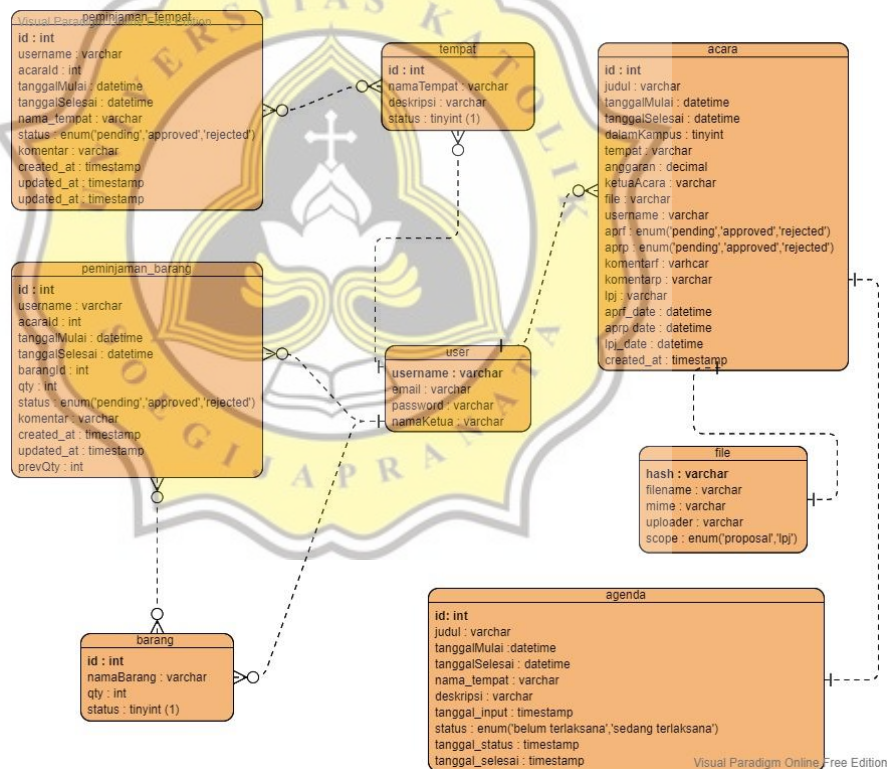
Visual Paradigm Online Free Edition

peminjaman_tempat
id : int
username : varchar
acaraId : int
tanggalMulai : datetime
tanggalSelesai : datetime
nama_tempat : varchar
status : enum('pending','approved','rejected')
komentar : varchar
created_at : timestamp
updated_at : timestamp
updated_at : timestamp

tempat
id : int
namaTempat : varchar
deskripsi : varchar
status : tinyint (1)

acara
id : int
judul : varchar
tanggalMulai : datetime
tanggalSelesai : datetime
dalamKampus : tinyint
tempat : varchar
anggaran : decimal
ketuaAcara : varchar
file : varchar
username : varchar
aprf : enum('pending','approved','rejected')
aprp : enum('pending','approved','rejected')
komentarf : varhcar
komentarp : varchar
lpj : varchar
aprf_date : datetime
aprp date : datetime
lpj_date : datetime
created_at : timestamp

peminjaman_barang
id : int
username : varchar
acaraId : int
tanggalMulai : datetime
tanggalSelesai : datetime
barangId : int
qty : int
status : enum('pending','approved','rejected')
komentar : varchar
created_at : timestamp
updated_at : timestamp
prevQty : int

user
username : varchar
email : varchar
password : varchar
namaKetua : varchar

file
hash : varchar
filename : varchar
mime : varchar
uploader : varchar
scope : enum('proposal','lpj')

barang
id : int
namaBarang : varchar
qty : int
status : tinyint (1)

agenda
id: int
judul : varchar
tanggalMulai :datetime
tanggalSelesai : datetime
nama_tempat : varchar
deskripsi : varchar
tanggal_input : timestamp
status : enum('belum terlaksana','sedang terlaksana')
tanggal_status : timestamp
tanggal_selesai : timestamp

Visual Paradigm Online Free Edition